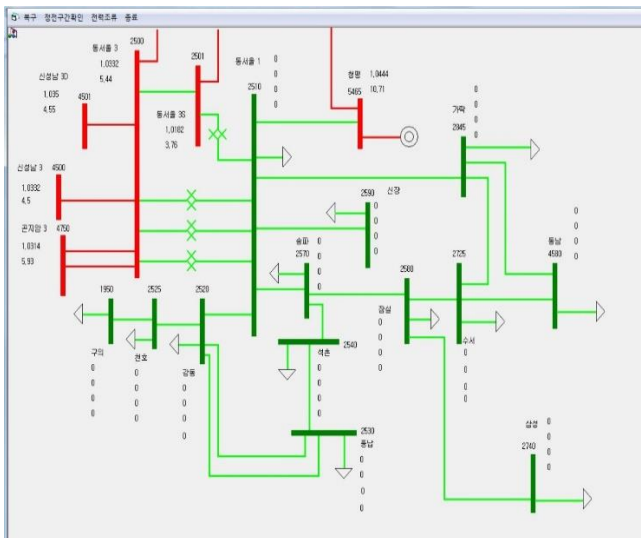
복구 정전구간확인 전력조류 종료

동서울 3
2500
1.0332
5.44

2501

동서울 1
0
0
0
0

신성남 3D
1.035
4.55
4501

동서울 3S
1.0182
3.76

2510

양평 1.0444
5465 10.71

가락
2845
0
0
0
0

신성남 3 4500
1.0332
4.5

2590 신양
0
0
0
0

곤지암 3 4750
1.0314
5.93

송파
2570
0
0
0
0

2580

2725

동남
4590
0
0
0
0

1950
2525
2520

잠실
0
0
0
0

수서
0
0
0
0

구의
0
0
0
0

천호
0
0
0
0

강동
0
0
0
0

2540
석촌
0
0
0
0

2530
풍납
0
0
0
0

삼성 0
2740
0
0
0